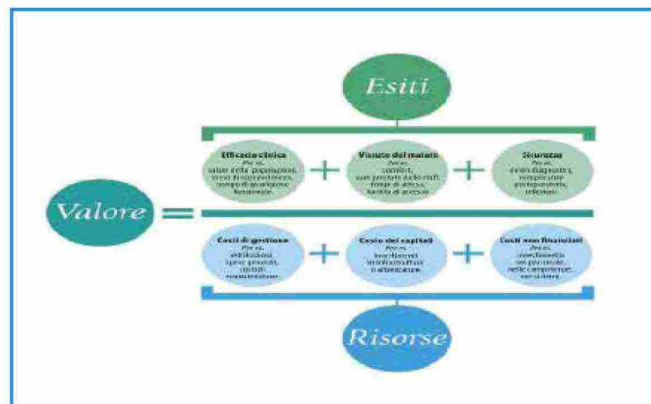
Esiti

Valore =

Efficacia clinica
Per es.
salute della popolazione, tassi di sopravvivenza, tempo di guarigione funzionale.

+

Vissuto del malato
Per es.
comfort, stati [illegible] dallo staff, tempi di attesa, facilità di accesso.

+

Sicurezza
Per es.
errori diagnostici, complicanze postoperatorie, infezioni.

Costi di gestione
Per es.
retribuzioni, spese generali, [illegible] manutenzione.

+

Costo dei capitali
Per es.
investimenti infrastrutturali e attrezzature.

+

Costi non finanziari
Per es.
coinvolgimento dei parenti, nelle campagne, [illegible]

Risorse